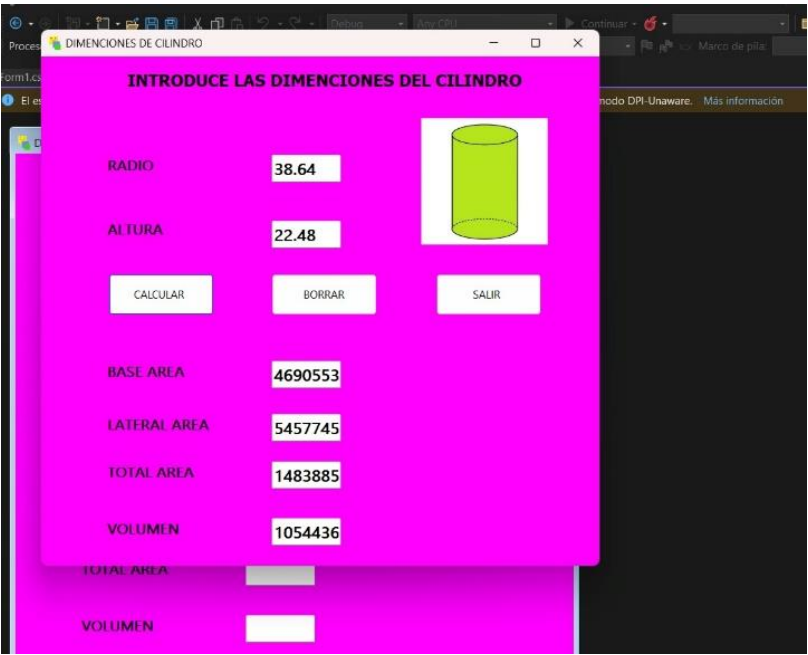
Debug
Any CPU
Continuar
Proces
Marco de pila:
Form1.cs
El es
modo DPI-Unaware.
Más información
DIMENCIONES DE CILINDRO

INTRODUCE LAS DIMENCIONES DEL CILINDRO

RADIO
38.64

ALTURA
22.48

CALCULAR
BORRAR
SALIR

BASE AREA
4690553

LATERAL AREA
5457745

TOTAL AREA
1483885

VOLUMEN
1054436

TOTAL AREA

VOLUMEN